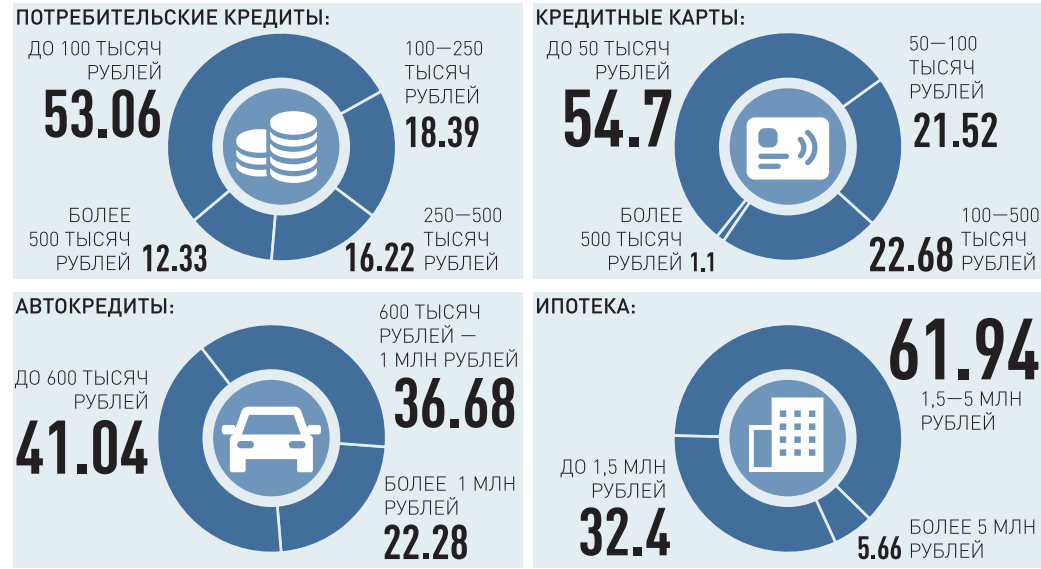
ПОТРЕБИТЕЛЬСКИЕ КРЕДИТЫ:

ДО 100 ТЫСЯЧ РУБЛЕЙ
53.06

100—250 ТЫСЯЧ РУБЛЕЙ
18.39

БОЛЕЕ 500 ТЫСЯЧ РУБЛЕЙ 12.33

16.22 250—500 ТЫСЯЧ РУБЛЕЙ

КРЕДИТНЫЕ КАРТЫ:

ДО 50 ТЫСЯЧ РУБЛЕЙ
54.7

50—100 ТЫСЯЧ РУБЛЕЙ
21.52

БОЛЕЕ 500 ТЫСЯЧ РУБЛЕЙ 1.1

22.68 100—500 ТЫСЯЧ РУБЛЕЙ

АВТОКРЕДИТЫ:

ДО 600 ТЫСЯЧ РУБЛЕЙ
41.04

600 ТЫСЯЧ РУБЛЕЙ — 1 МЛН РУБЛЕЙ
36.68

БОЛЕЕ 1 МЛН РУБЛЕЙ
22.28

ИПОТЕКА:

61.94
1,5—5 МЛН РУБЛЕЙ

ДО 1,5 МЛН РУБЛЕЙ
32.4

5.66 БОЛЕЕ 5 МЛН РУБЛЕЙ